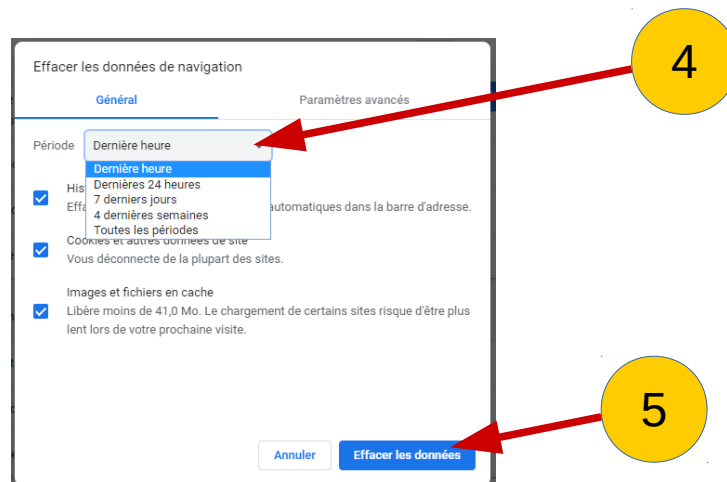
Effacer les données de navigation

Général

Paramètres avancés

Période

Dernière heure

Dernière heure
Dernières 24 heures
7 derniers jours
4 dernières semaines
Toutes les périodes

His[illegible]
Effa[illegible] automatiques dans la barre d'adresse.

Cookies et autres données de site
Vous déconnecte de la plupart des sites.

Images et fichiers en cache
Libère moins de 41,0 Mo. Le chargement de certains sites risque d'être plus lent lors de votre prochaine visite.

Annuler

Effacer les données

4

5